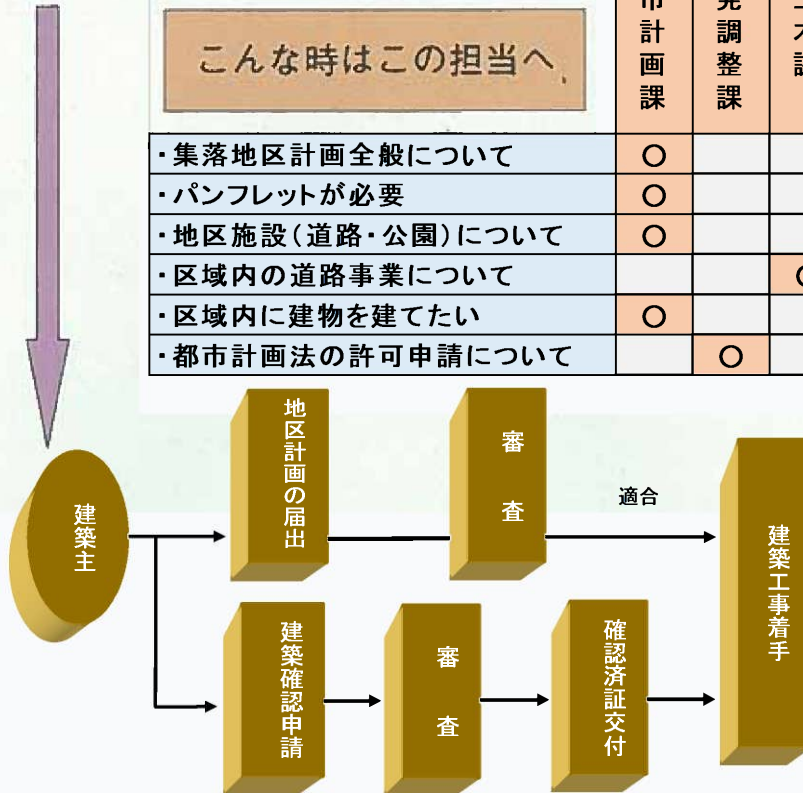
こんな時はこの担当へ

| | 市計画課 | 発調整課 | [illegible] |
|---|---|---|---|
| ・集落地区計画全般について | ○ | | |
| ・パンフレットが必要 | ○ | | |
| ・地区施設（道路・公園）について | ○ | | |
| ・区域内の道路事業について | | | ○ |
| ・区域内に建物を建てたい | ○ | | |
| ・都市計画法の許可申請について | | ○ | |

建築主

地区計画の届出

審査

適合

建築工事着手

建築確認申請

審査

確認済証交付